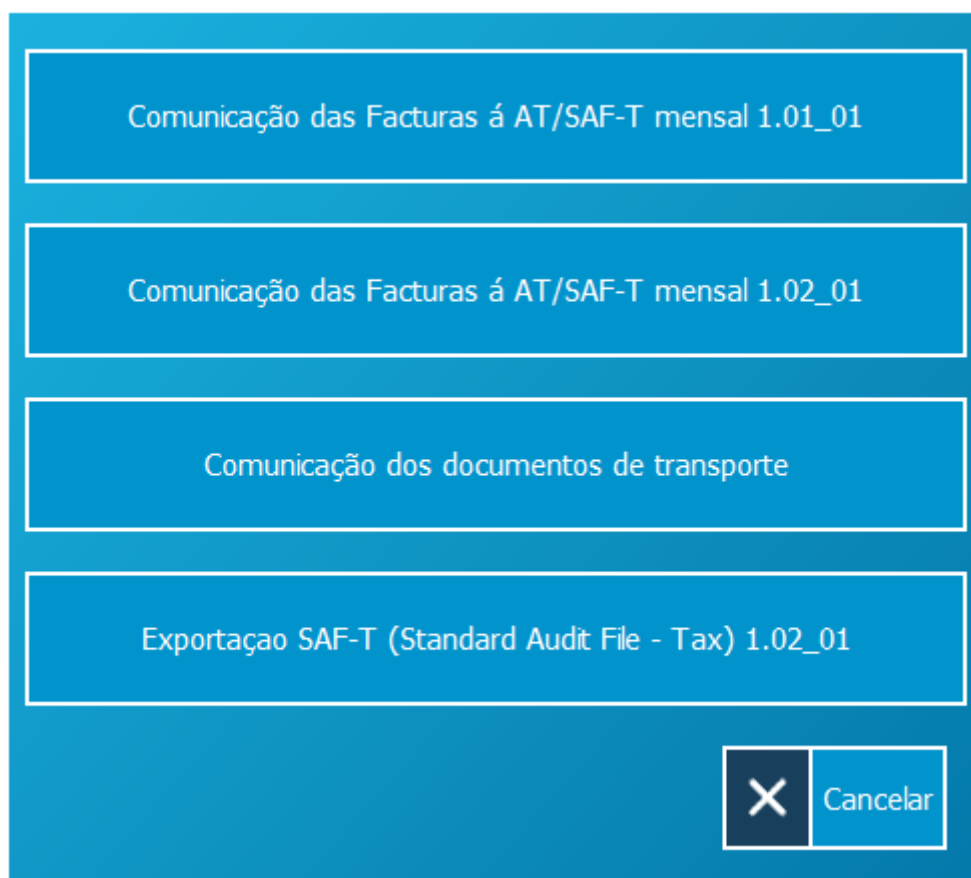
Comunicação das Facturas á AT/SAF-T mensal 1.01_01

Comunicação das Facturas á AT/SAF-T mensal 1.02_01

Comunicação dos documentos de transporte

Exportaçao SAF-T (Standard Audit File - Tax) 1.02_01

Cancelar